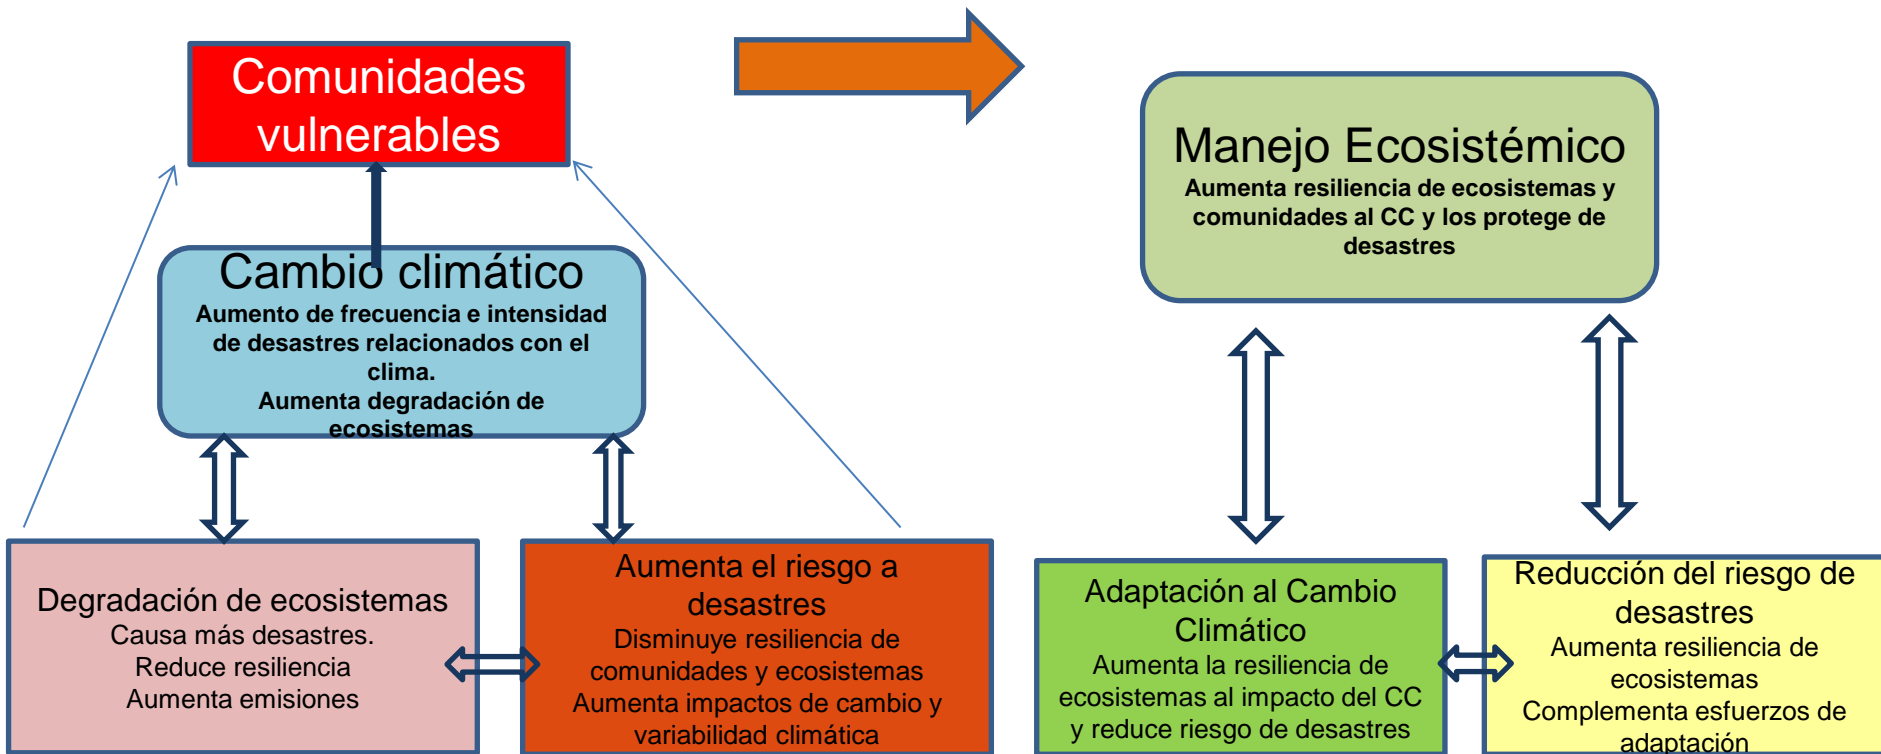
Comunidades vulnerables

Cambio climático
Aumento de frecuencia e intensidad de desastres relacionados con el clima.
Aumenta degradación de ecosistemas

Degradación de ecosistemas
Causa más desastres.
Reduce resiliencia
Aumenta emisiones

Aumenta el riesgo a desastres
Disminuye resiliencia de comunidades y ecosistemas
Aumenta impactos de cambio y variabilidad climática

Manejo Ecosistémico
Aumenta resiliencia de ecosistemas y comunidades al CC y los protege de desastres

Adaptación al Cambio Climático
Aumenta la resiliencia de ecosistemas al impacto del CC y reduce riesgo de desastres

Reducción del riesgo de desastres
Aumenta resiliencia de ecosistemas
Complementa esfuerzos de adaptación